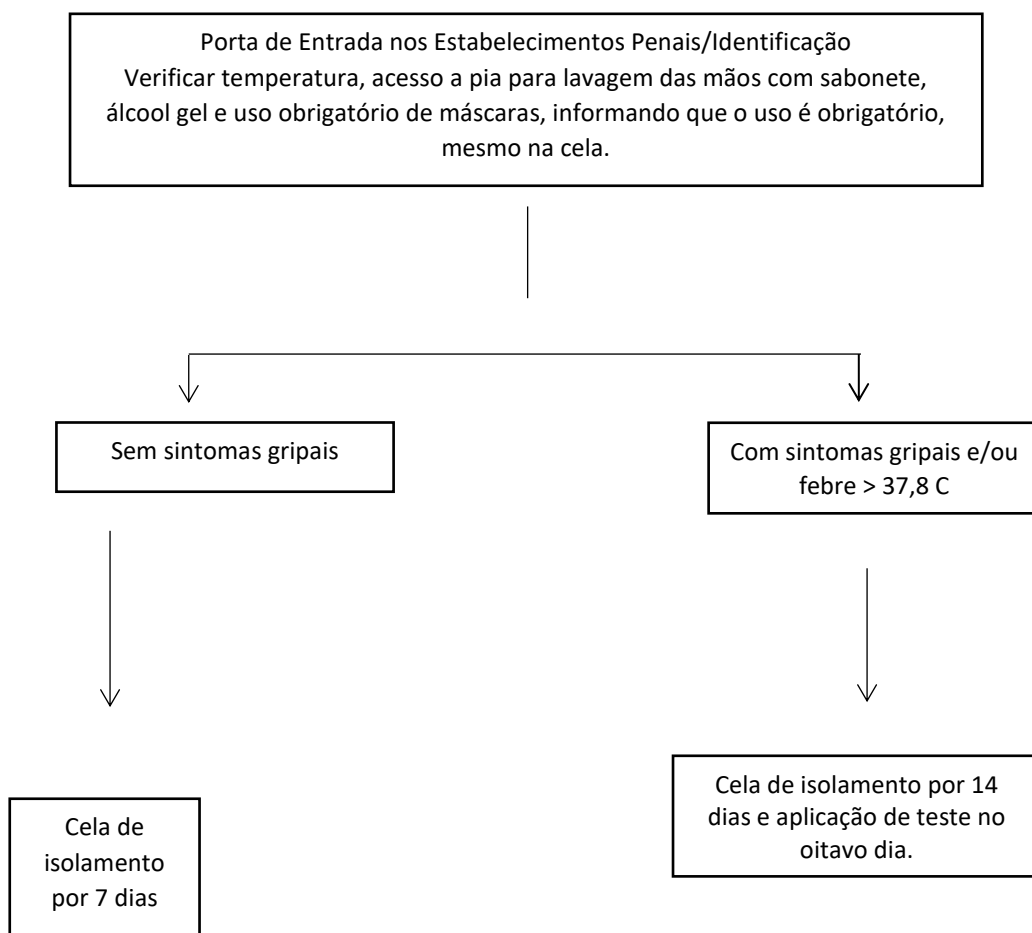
Porta de Entrada nos Estabelecimentos Penais/Identificação
Verificar temperatura, acesso a pia para lavagem das mãos com sabonete, álcool gel e uso obrigatório de máscaras, informando que o uso é obrigatório, mesmo na cela.

Sem sintomas gripais

Com sintomas gripais e/ou febre > 37,8 C

Cela de isolamento por 7 dias

Cela de isolamento por 14 dias e aplicação de teste no oitavo dia.